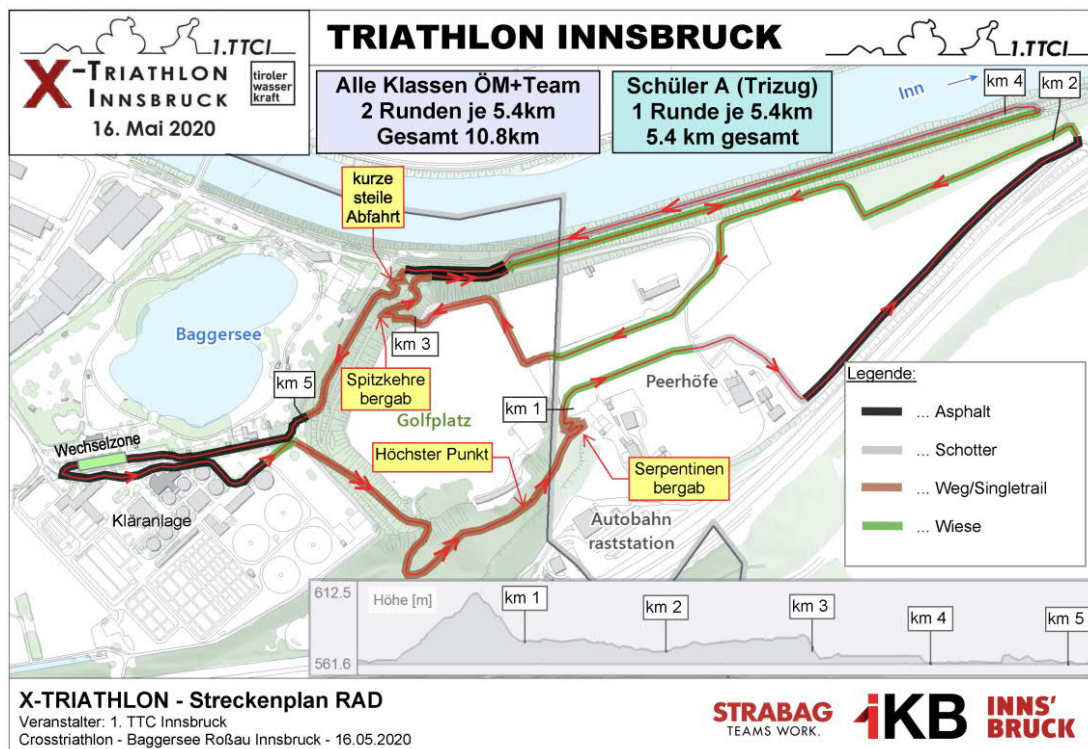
1.TTCI

X-TRIATHLON INNSBRUCK

tiroler wasser kraft

16. Mai 2020

TRIATHLON INNSBRUCK

1.TTCI

Alle Klassen ÖM+Team
2 Runden je 5.4km
Gesamt 10.8km

Schüler A (Trizug)
1 Runde je 5.4km
5.4 km gesamt

Inn

km 4

km 2

kurze steile Abfahrt

Baggersee

km 3

km 5

Spitzkehre bergab

Golfplatz

km 1

Peerhöfe

Wechselzone

Höchster Punkt

Serpentinen bergab

Kläranlage

Autobahn raststation

Legende:

... Asphalt

... Schotter

... Weg/Singletrail

... Wiese

612.5

Höhe [m]

km 1

km 2

km 3

km 4

km 5

561.6

X-TRIATHLON - Streckenplan RAD
Veranstalter: 1. TTC Innsbruck
Crosstriathlon - Baggersee Roßau Innsbruck - 16.05.2020

STRABAG TEAMS WORK.

IKB

INNS' BRUCK